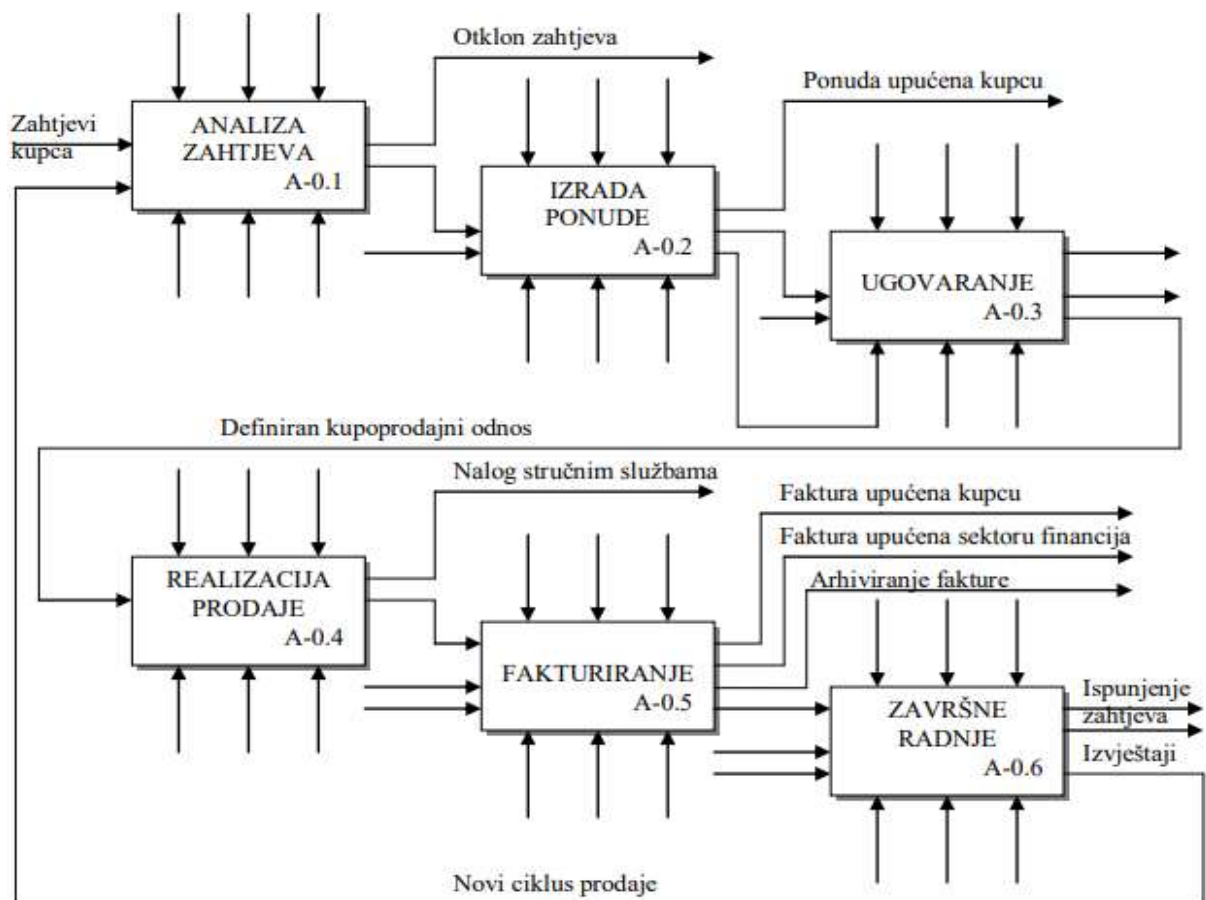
Otklon zahtjeva

Zahtjevi kupca

ANALIZA ZAHTJEVA A-0.1

Ponuda upućena kupcu

IZRADA PONUDE A-0.2

UGOVARANJE A-0.3

Definiran kupoprodajni odnos

Nalog stručnim službama

REALIZACIJA PRODAJE A-0.4

Faktura upućena kupcu

Faktura upućena sektoru financija

Arhiviranje fakture

FAKTURIRANJE A-0.5

ZAVRŠNE RADNJE A-0.6

Ispunjenje zahtjeva

Izvještaji

Novi ciklus prodaje